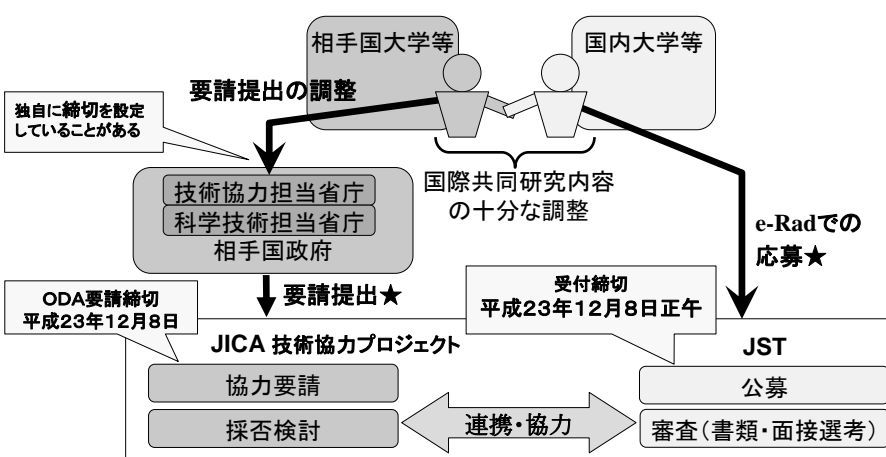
相手国大学等

国内大学等

要請提出の調整

独自に締切を設定していることがある

技術協力担当省庁
科学技術担当省庁
相手国政府

国際共同研究内容の十分な調整

e-Radでの応募★

要請提出★

ODA要請締切
平成23年12月8日

受付締切
平成23年12月8日正午

JICA 技術協力プロジェクト

JST

協力要請

採否検討

連携・協力

公募

審査(書類・面接選考)